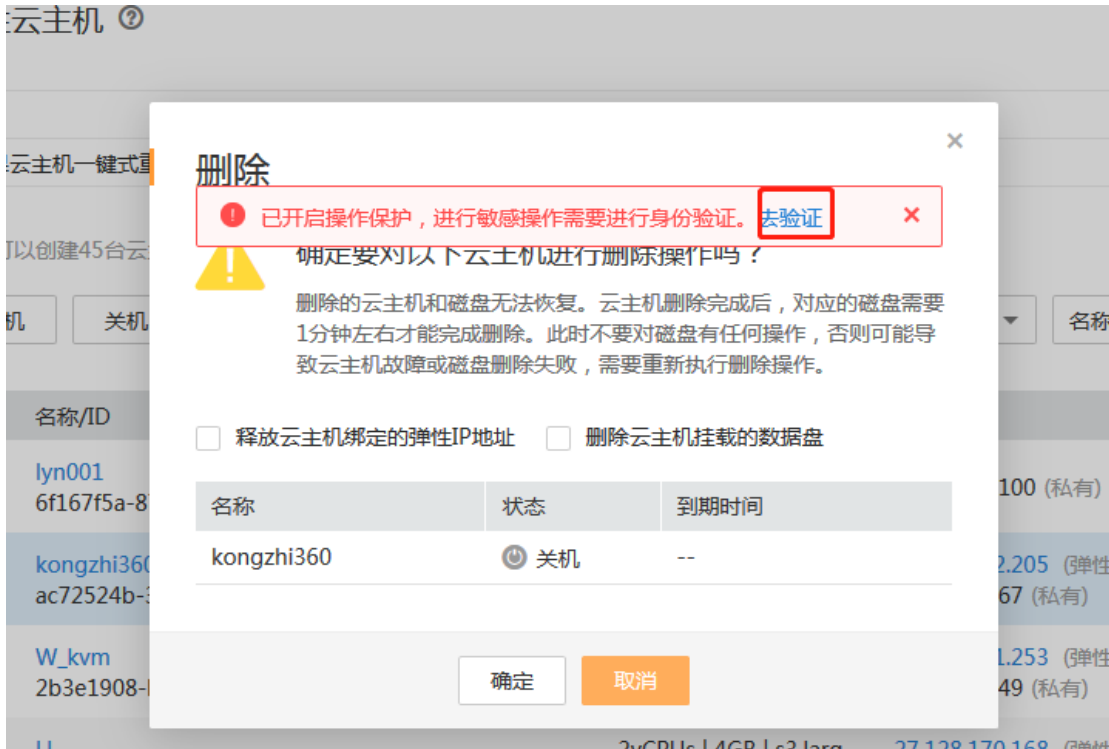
云主机 ?

云主机一键式重

可以创建45台云

机 关机

名称/ID

lyn001
6f167f5a-8

kongzhi360
ac72524b-3

W_kvm
2b3e1908-

删除

已开启操作保护，进行敏感操作需要进行身份验证。去验证 ×

确定要对以下云主机进行删除操作吗？

删除的云主机和磁盘无法恢复。云主机删除完成后，对应的磁盘需要1分钟左右才能完成删除。此时不要对磁盘有任何操作，否则可能导致云主机故障或磁盘删除失败，需要重新执行删除操作。

释放云主机绑定的弹性IP地址 删除云主机挂载的数据盘

| 名称 | 状态 | 到期时间 |
|---|---|---|
| kongzhi360 | 关机 | -- |

确定 取消

名称

100 (私有)

2.205 (弹性
67 (私有)

1.253 (弹性
49 (私有)

2vCPUs | 4GB | s3.larg 27.128.170.168 (弹性